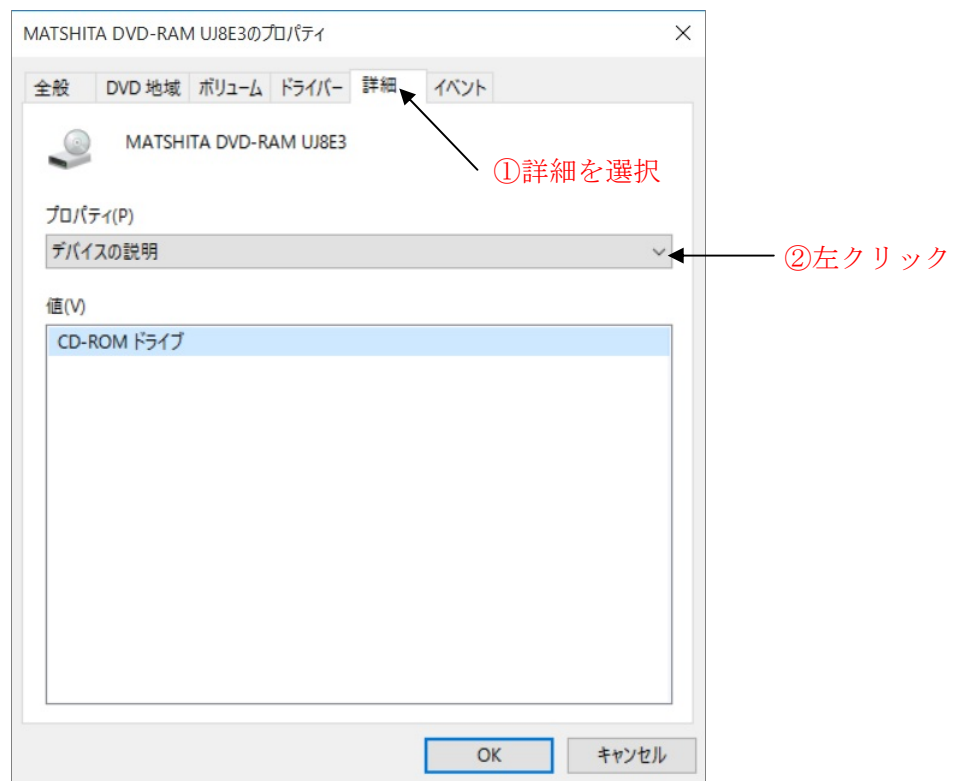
MATSHITA DVD-RAM UJ8E3のプロパティ ×

全般 DVD 地域 ボリューム ドライバー 詳細 イベント

MATSHITA DVD-RAM UJ8E3

①詳細を選択

プロパティ(P)

デバイスの説明

②左クリック

値(V)

CD-ROM ドライブ

OK キャンセル